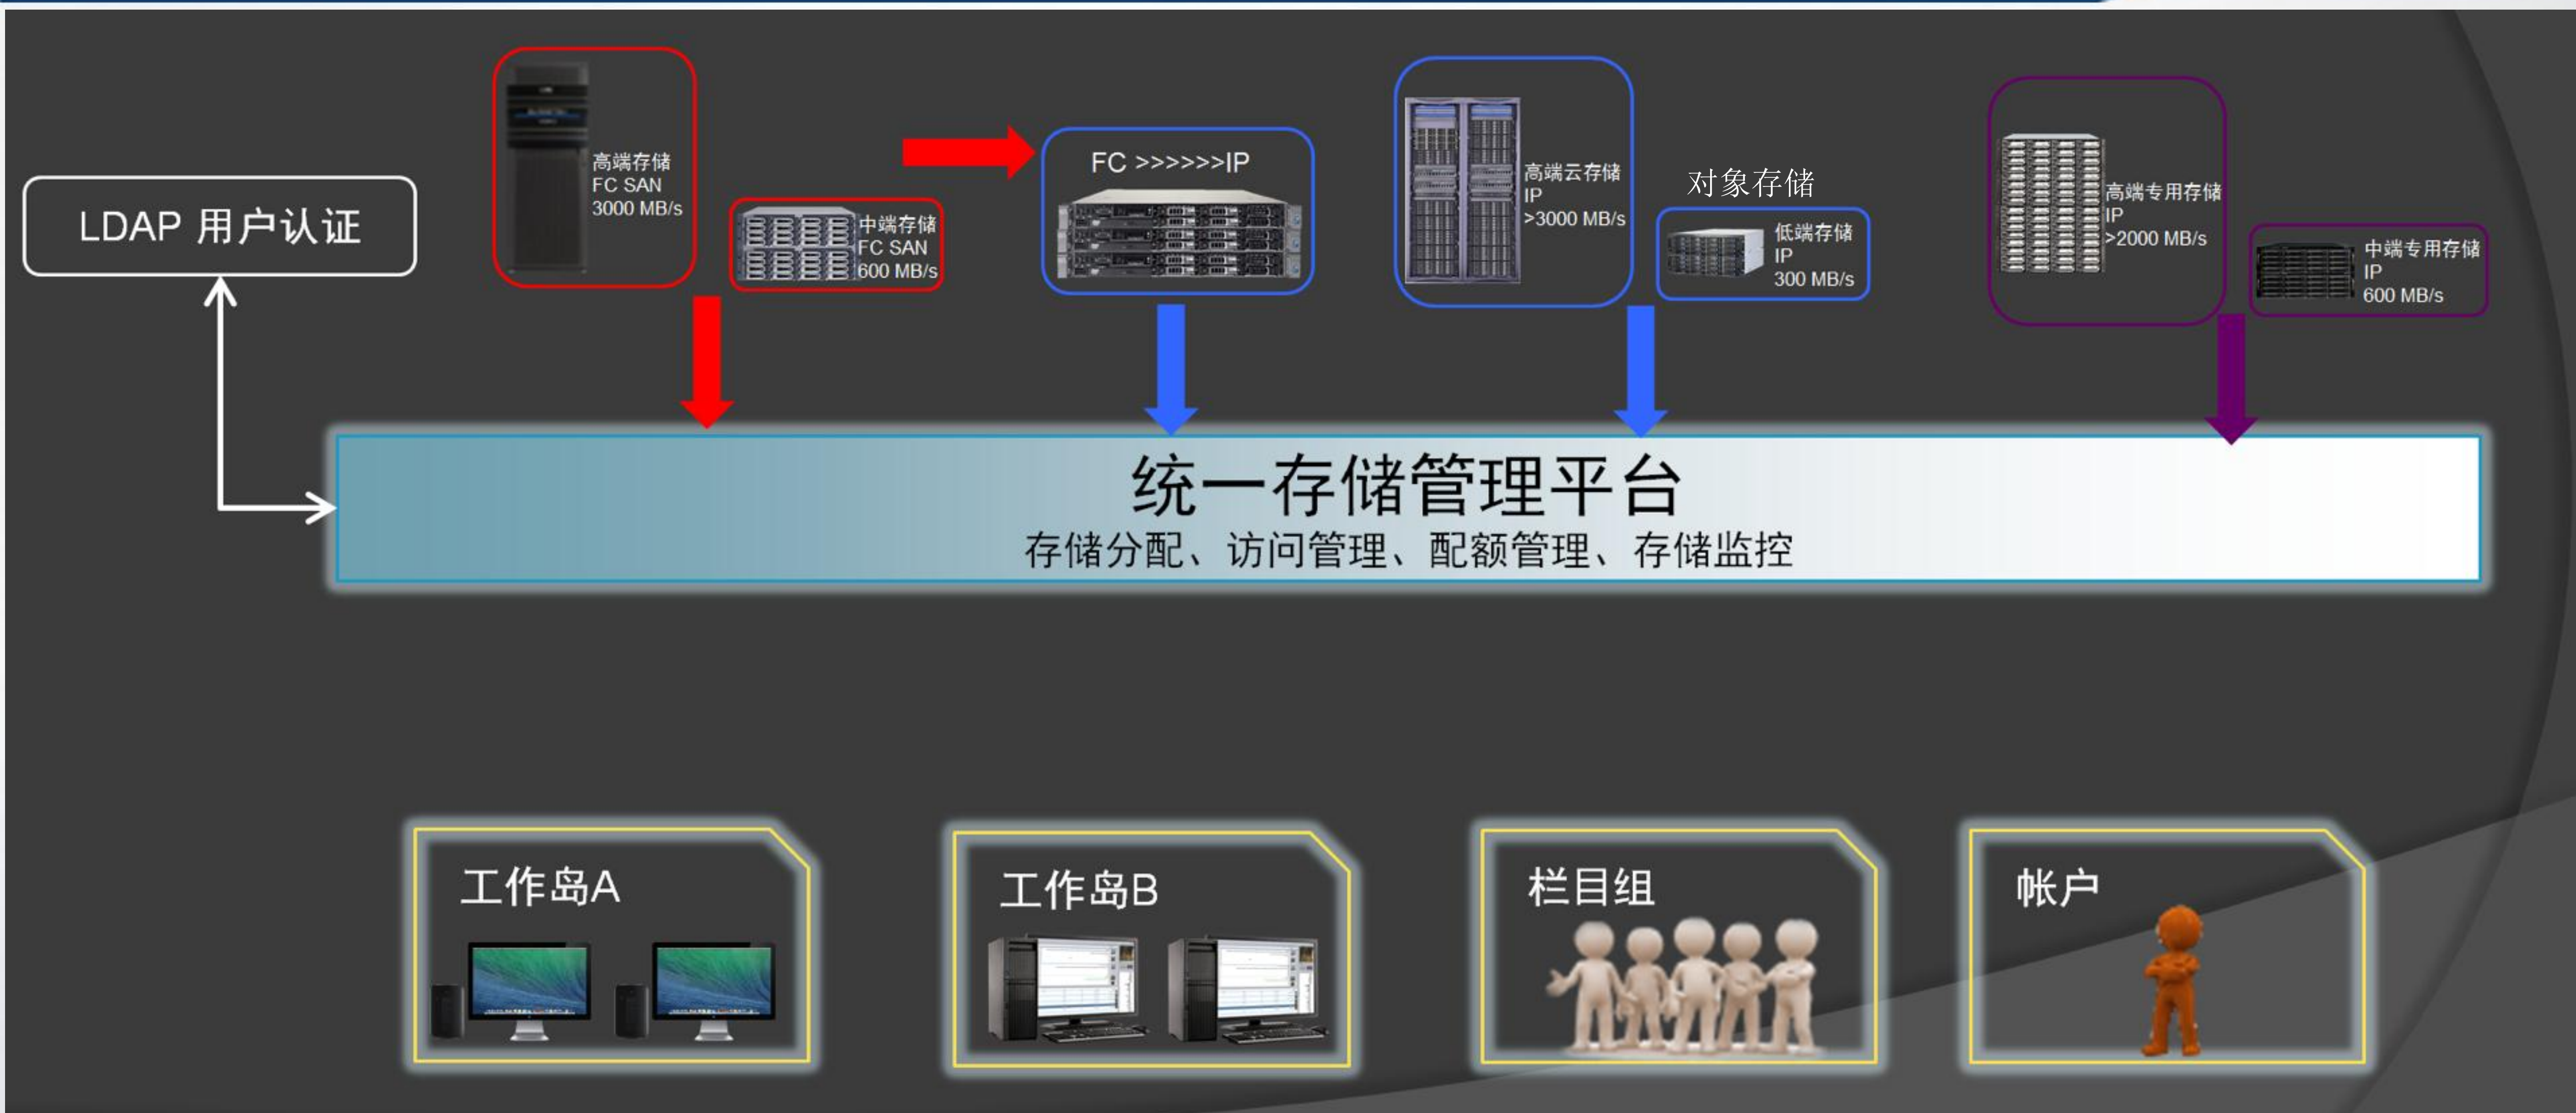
LDAP 用户认证

高端存储
FC SAN
3000 MB/s

中端存储
FC SAN
600 MB/s

FC >>>>>>IP

高端云存储
IP
>3000 MB/s

对象存储

低端存储
IP
300 MB/s

高端专用存储
IP
>2000 MB/s

中端专用存储
IP
600 MB/s

统一存储管理平台
存储分配、访问管理、配额管理、存储监控

工作岛A

工作岛B

栏目组

帐户